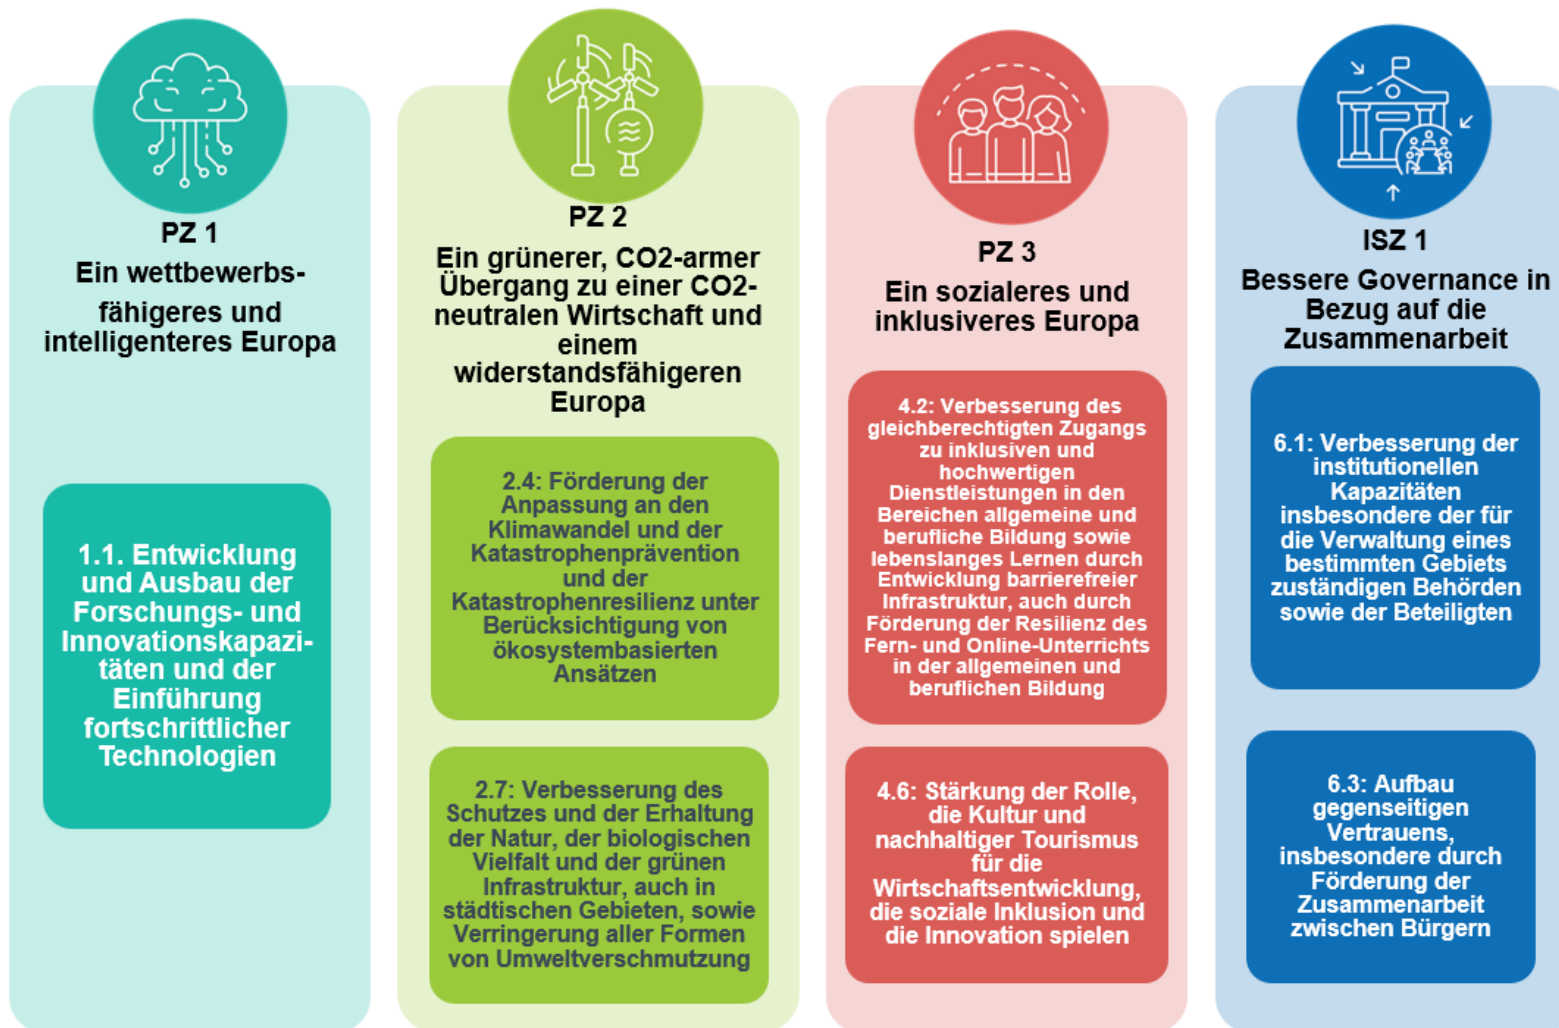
PZ 1
Ein wettbewerbsfähigeres und intelligenteres Europa

1.1. Entwicklung und Ausbau der Forschungs- und Innovationskapazitäten und der Einführung fortschrittlicher Technologien

PZ 2
Ein grünerer, CO2-armer Übergang zu einer CO2-neutralen Wirtschaft und einem widerstandsfähigeren Europa

2.4: Förderung der Anpassung an den Klimawandel und der Katastrophenprävention und der Katastrophenresilienz unter Berücksichtigung von ökosystembasierten Ansätzen

2.7: Verbesserung des Schutzes und der Erhaltung der Natur, der biologischen Vielfalt und der grünen Infrastruktur, auch in städtischen Gebieten, sowie Verringerung aller Formen von Umweltverschmutzung

PZ 3
Ein sozialeres und inklusiveres Europa

4.2: Verbesserung des gleichberechtigten Zugangs zu inklusiven und hochwertigen Dienstleistungen in den Bereichen allgemeine und berufliche Bildung sowie lebenslanges Lernen durch Entwicklung barrierefreier Infrastruktur, auch durch Förderung der Resilienz des Fern- und Online-Unterrichts in der allgemeinen und beruflichen Bildung

4.6: Stärkung der Rolle, die Kultur und nachhaltiger Tourismus für die Wirtschaftsentwicklung, die soziale Inklusion und die Innovation spielen

ISZ 1
Bessere Governance in Bezug auf die Zusammenarbeit

6.1: Verbesserung der institutionellen Kapazitäten insbesondere der für die Verwaltung eines bestimmten Gebiets zuständigen Behörden sowie der Beteiligten

6.3: Aufbau gegenseitigen Vertrauens, insbesondere durch Förderung der Zusammenarbeit zwischen Bürgern